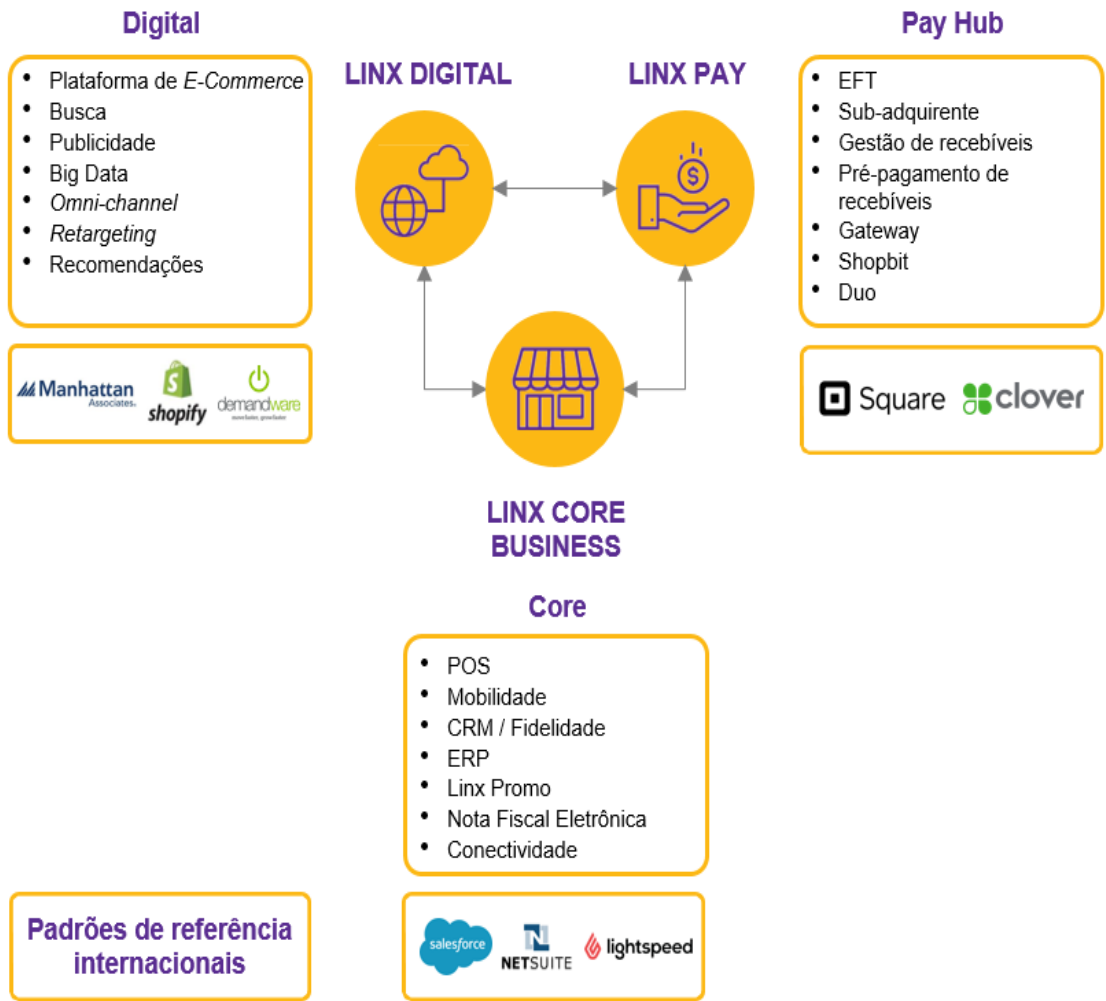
Digital

- Plataforma de *E-Commerce*
- Busca
- Publicidade
- Big Data
- *Omni-channel*
- *Retargeting*
- Recomendações

Manhattan Associates. shopify demandware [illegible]

LINX DIGITAL

LINX PAY

Pay Hub

- EFT
- Sub-adquirente
- Gestão de recebíveis
- Pré-pagamento de recebíveis
- Gateway
- Shopbit
- Duo

Square clover

LINX CORE BUSINESS

Core

- POS
- Mobilidade
- CRM / Fidelidade
- ERP
- Linx Promo
- Nota Fiscal Eletrônica
- Conectividade

Padrões de referência internacionais

salesforce NETSUITE lightspeed